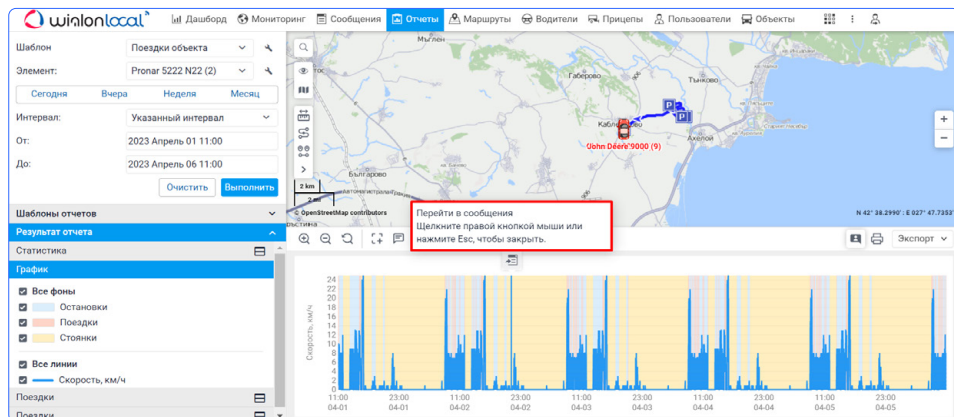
wialon local

Дашборд Мониторинг Сообщения Отчеты Маршруты Водители Прицепы Пользователи Объекты

Шаблон Поездки объекта
Элемент: Pronar 5222 N22 (2)
Сегодня Вчера Неделя Месяц
Интервал: Указанный интервал
От: 2023 Апрель 01 11:00
До: 2023 Апрель 06 11:00
Очистить Выполнить

Шаблоны отчетов
Результат отчета
Статистика
График
Все фоны
Остановки
Поездки
Стоянки
Все линии
Скорость, км/ч
Поездки
Поездки

Мъглен
Габерово
Тънково
Каблешково
Ахелой
Българово
John Deere 9000 (9)
2 km
2 mi
© OpenStreetMap contributors
N 42° 38.2990' : E 027° 47.7333'

Перейти в сообщения
Щелкните правой кнопкой мыши или нажмите Esc, чтобы закрыть.

Экспорт

Скорость, км/ч
24
22
20
18
16
14
12
10
8
6
4
2
0

11:00 04-01
23:00 04-01
11:00 04-02
23:00 04-02
11:00 04-03
23:00 04-03
11:00 04-04
23:00 04-04
11:00 04-05
23:00 04-05